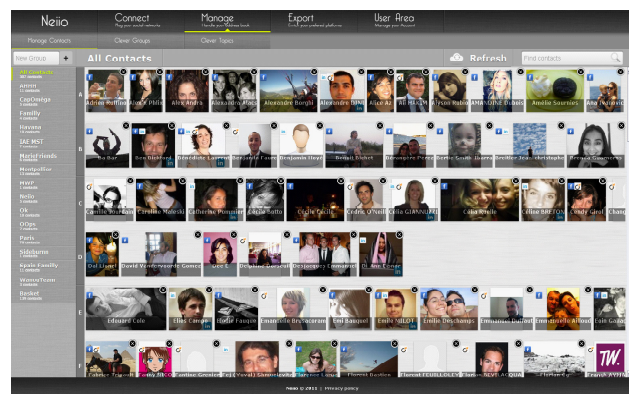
Neiio

Connect
Manage
Export
User Area

Manage Contacts
Clever Groups
Clever Topics

New Group +
All Contacts
Refresh
Find contacts

All Contacts
Amnil
CapOmega
Family
Havana
IAE MST
Neiiofriends
Montpellier
MWF
Neiio
Ok
OCgo
Paris
Sidebone
Spain Family
Wannatown
Beekei

A
Adrien Moffins
Alex Philo
Alex Andra
Alexandra Macé
Alexandre Borghi
Alexandre DUMAS
Alice Az
Ali HAKIM
Alyson Rabié
AMANDINE Dubois
Amélie Sournies
Ana Petrovic

B
Ba Bar
Ben Dickens
Bénédicte Laverne
Benjamin Faure
Benjamin Lloyd
Benoit Dubost
Berangere Perret
Bertie Gault
Beatrice Jean
christophe
Bruno Sammartin

C
Camille Yourlain
Caroline Maleski
Catherine Pommier
Cécile Botto
Cécile Cécile
Cédric O'Neill
Célia GIANNUZZI
Célia Kinale
Céline BRETON
Cindy Girot
Chang

D
Dai Lionel
David Vandervoorde Gomez
Dee E.
Delphine Berseix
Delaquerez Emmanuel
Di Ane Conner

E
Edouard Cole
Elias Carson
Elodie Fauquin
Emanuelle Bravacorrani
Emi Banquet
Emilie MILOT
Emilie Deschamps
Emmanuel Dubieu
Emmanuelle Ailloud
Enzo Garcia

F
Fabrice Tomasi
Fanny Bi
Fantine Grenier
Fei (Yuwi) Samuel
Felix Dumont
Florence Lami
Florent Bastien
Florent FEUILLOLEY
Florian BEVILACQUA
Francois G.
Franck AYIVI

Neiio © 2011 | Privacy policy